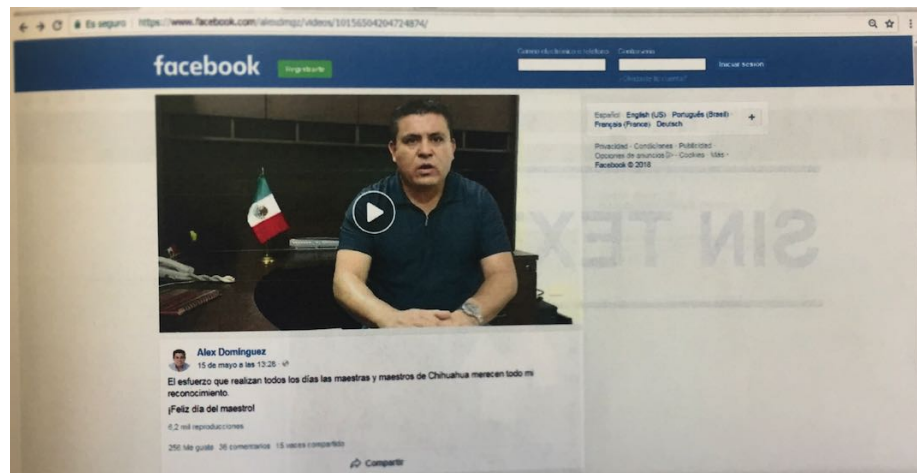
Es seguro https://www.facebook.com/alexdmgz/videos/10156504204724874/

facebook Registrarte

Correo electrónico o teléfono Contraseña

Iniciar sesión

¿Olvidaste tu cuenta?

Español English (US) Português (Brasil) Français (France) Deutsch

Privacidad · Condiciones · Publicidad · Opciones de anuncios · Cookies · Más · Facebook © 2018

SIN TEX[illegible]

Alex Dominguez
15 de mayo a las 13:28 ·

El esfuerzo que realizan todos los días las maestras y maestros de Chihuahua merecen todo mi reconocimiento.

¡Feliz día del maestro!

6,2 mil reproducciones

256 Me gusta 36 comentarios 15 veces compartido

Compartir